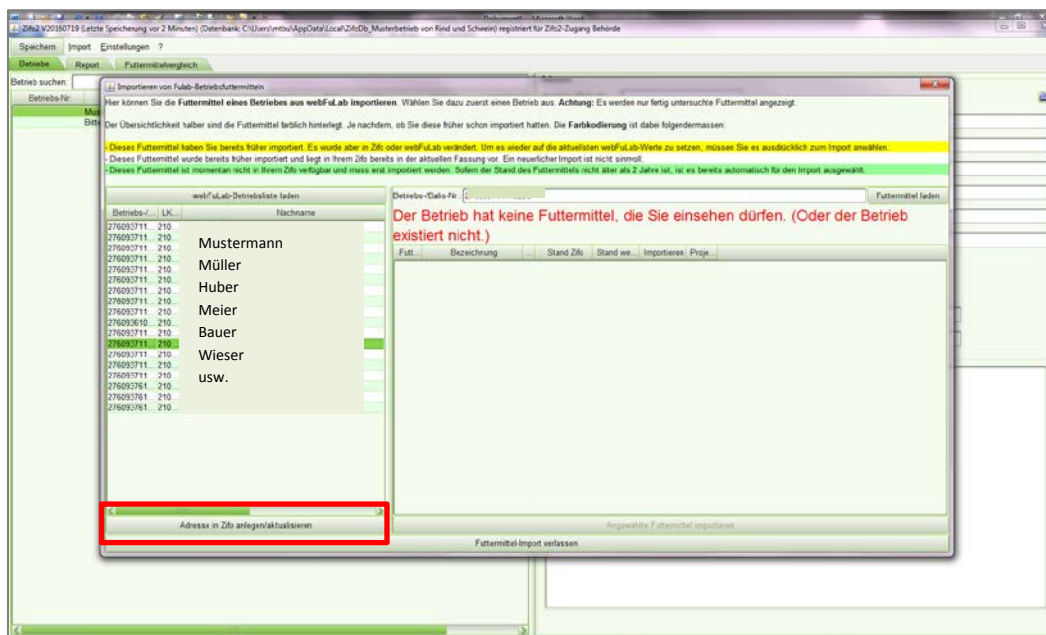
Zifo2 V20160719 Letzte Speicherung vor 2 Minuten] (Datenbank: C:\Users\mtsu\AppData\Local\ZifoDb_Musterbetrieb von Rind und Schwein) registriert für Zifo2-Zugang Behörde

Speichern Import Einstellungen ?

Betriebe Report Futtermittelvergleich

Betrieb suchen:

Betriebs-Nr.

Importieren von Fulab-Betriebsfuttermitteln

Hier können Sie die Futtermittel eines Betriebes aus webFuLab importieren. Wählen Sie dazu zuerst einen Betrieb aus. Achtung: Es werden nur fertig untersuchte Futtermittel angezeigt.

Der Übersichtlichkeit halber sind die Futtermittel farblich hinterlegt. Je nachdem, ob Sie diese früher schon importiert hatten. Die Farbkodierung ist dabei folgendermassen:

- Dieses Futtermittel haben Sie bereits früher importiert. Es wurde aber in Zifo oder webFuLab verändert. Um es wieder auf die aktuellsten webFuLab-Werte zu setzen, müssen Sie es ausdrücklich zum Import anwählen.
- Dieses Futtermittel wurde bereits früher importiert und liegt in Ihrem Zifo bereits in der aktuellen Fassung vor. Ein neuerlicher Import ist nicht sinnvoll.
- Dieses Futtermittel ist momentan nicht in Ihrem Zifo verfügbar und muss erst importiert werden. Sofern der Stand des Futtermittels nicht älter als 2 Jahre ist, ist es bereits automatisch für den Import ausgewählt.

webFuLab-Betriebsliste laden

| Betriebs-/... | LK... | Nachname |
|---|---|---|
| 276093711... | 210... | |
| 276093711... | 210... | Mustermann |
| 276093711... | 210... | Müller |
| 276093711... | 210... | Huber |
| 276093711... | 210... | Meier |
| 276093610... | 210... | Bauer |
| 276093711... | 210... | Wieser |
| 276093711... | 210... | usw. |
| 276093761... | 210... | |

Adresse in Zifo anlegen/aktualisieren

Betriebs-/Balis-Nr.:

Futtermittel laden

Der Betrieb hat keine Futtermittel, die Sie einsehen dürfen. (Oder der Betrieb existiert nicht.)

| Futt... | Bezeichnung | ... | Stand Zifo | Stand we... | Importieres | Proje... |
|---|---|---|---|---|---|---|

Angewählte Futtermittel importieren

Futtermittel-Import verlassen